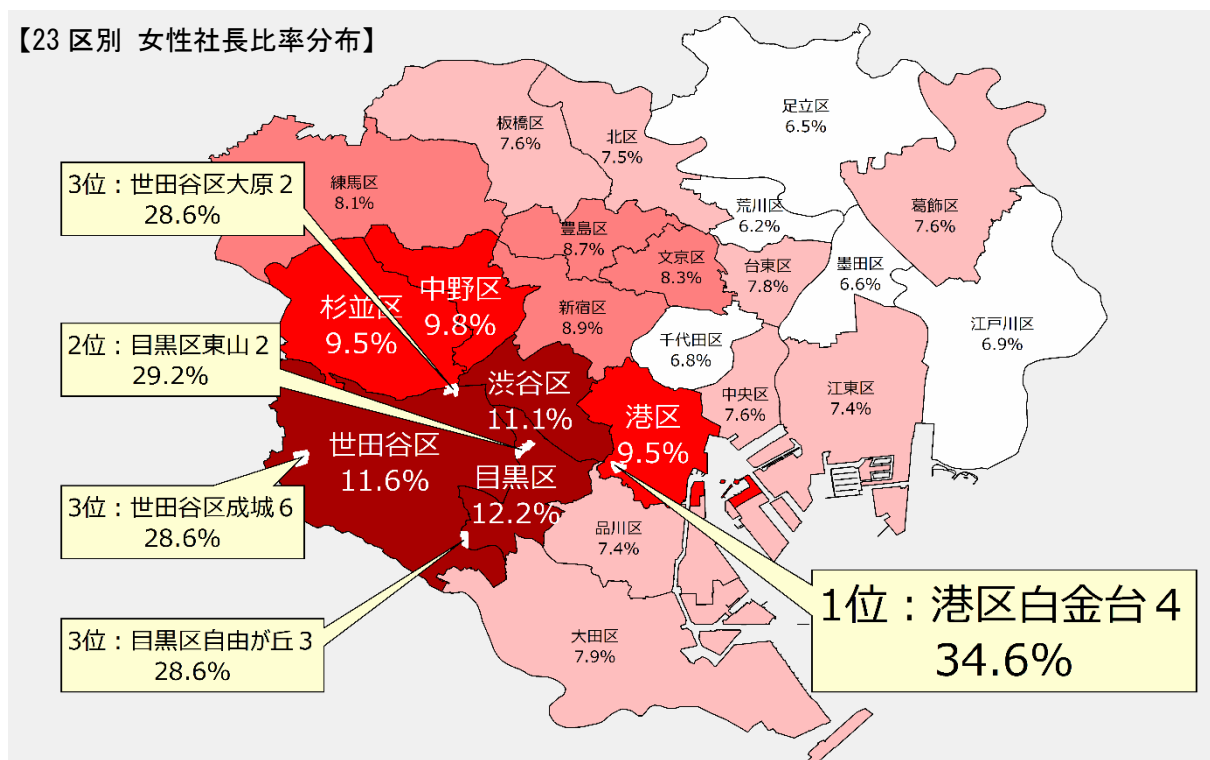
【23 区別 女性社長比率分布】

足立区
6.5%

板橋区
7.6%

北区
7.5%

練馬区
8.1%

3位：世田谷区大原２
28.6%

荒川区
6.2%

葛飾区
7.6%

豊島区
8.7%

文京区
8.3%

台東区
7.8%

墨田区
6.6%

杉並区
9.5%

中野区
9.8%

新宿区
8.9%

千代田区
6.8%

江戸川区
6.9%

2位：目黒区東山２
29.2%

渋谷区
11.1%

港区
9.5%

中央区
7.6%

江東区
7.4%

世田谷区
11.6%

目黒区
12.2%

3位：世田谷区成城６
28.6%

品川区
7.4%

1位：港区白金台４
34.6%

3位：目黒区自由が丘３
28.6%

大田区
7.9%